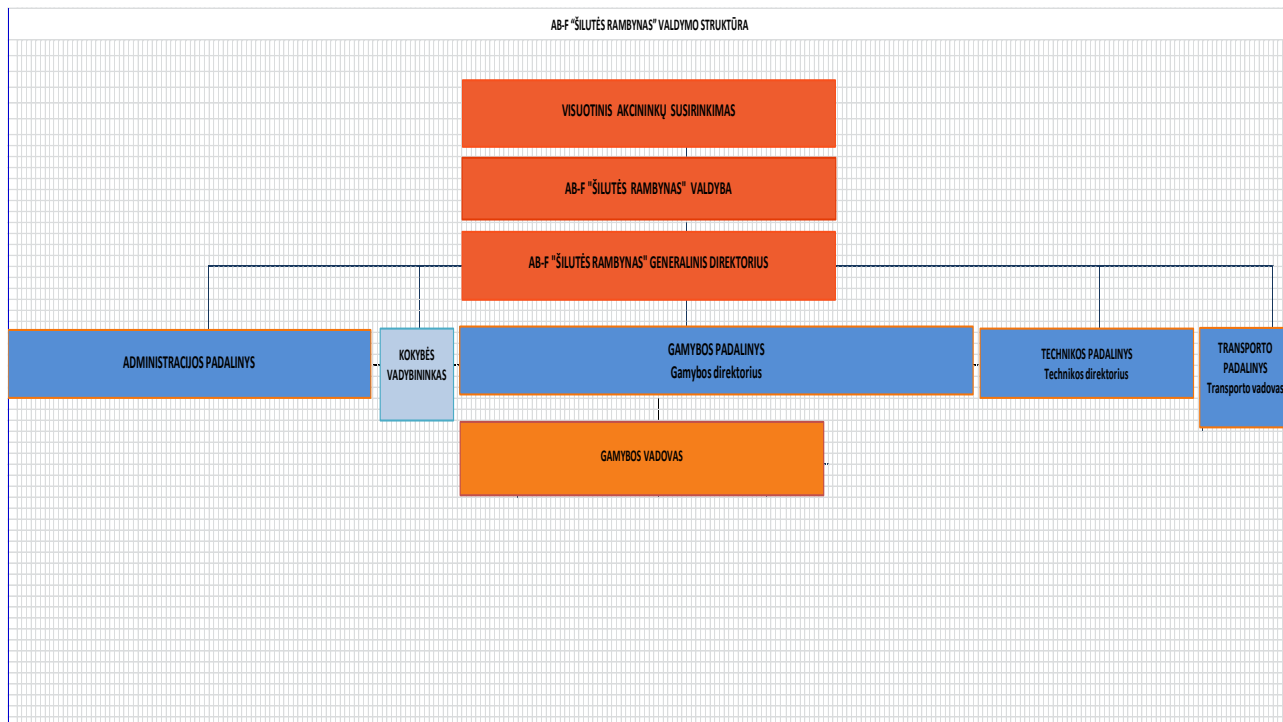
AB-F "ŠILUTĖS RAMBYNAS" VALDYMO STRUKTŪRA

VISUOTINIS AKCININKŲ SUSIRINKIMAS

AB-F "ŠILUTĖS RAMBYNAS" VALDYBA

AB-F "ŠILUTĖS RAMBYNAS" GENERALINIS DIREKTORIUS

ADMINISTRACIJOS PADALINYS

KOKYBĖS VADYBININKAS

GAMYBOS PADALINYS
Gamybos direktorius

TECHNIKOS PADALINYS
Technikos direktorius

TRANSPORTO PADALINYS
Transporto vadovas

GAMYBOS VADOVAS